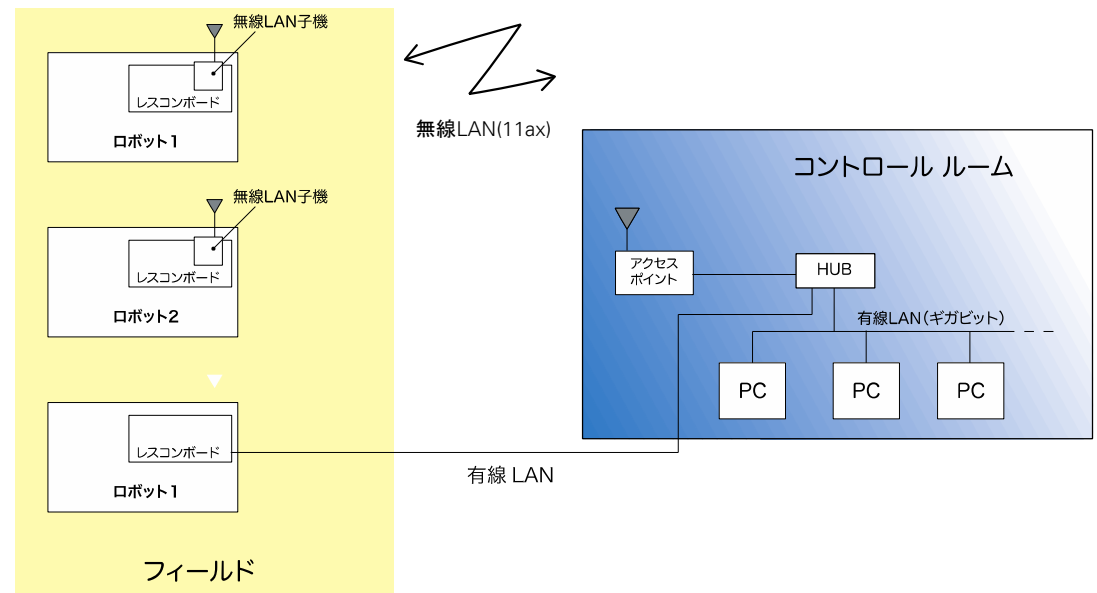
無線LAN子機

レスコンボード

ロボット1

無線LAN子機

レスコンボード

ロボット2

レスコンボード

ロボット1

フィールド

無線LAN(11ax)

コントロール ルーム

アクセスポイント

HUB

有線LAN（ギガビット）

PC

PC

PC

有線 LAN